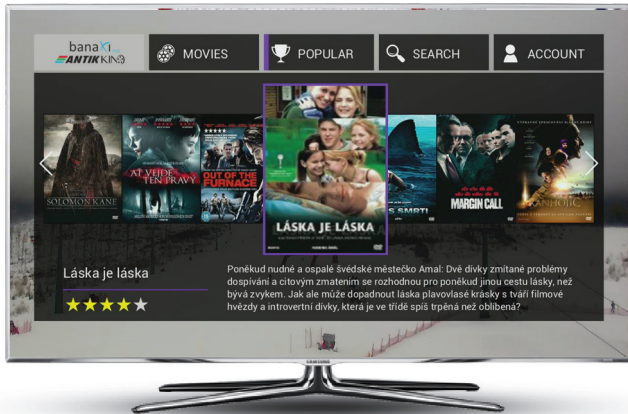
banaxi ANTIKKINO

MOVIES

POPULAR

SEARCH

ACCOUNT

SOLOMON KANE

AT VEJDE TEN PRAVÝ

OUT OF THE FURNACE

LÁSKA JE LÁSKA

SMRTI

MARGIN CALL

Láska je láska

★★★★★

Poněkud nudné a ospalé švédské městečko Amal: Dvě dívky zmítané problémy dospívání a citovým zmatením se rozhodnou pro poněkud jinou cestu lásky, než bývá zvykem. Jak ale může dopadnout láska plavovlasé krásky s tváří filmové hvězdy a introvertní dívky, která je ve třídě spíš trpěná než oblíbená?

SAMSUNG